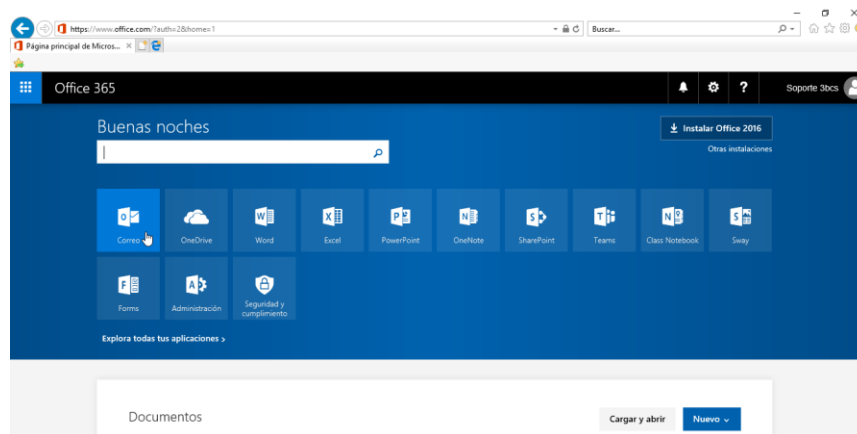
https://www.office.com/?auth=2&home=1
Buscar...
Página principal de Micros...

Office 365
Soporte 3bcs

Buenas noches
Instalar Office 2016
Otras instalaciones

Correo
OneDrive
Word
Excel
PowerPoint
OneNote
SharePoint
Teams
Class Notebook
Sway
Forms
Administración
Seguridad y cumplimiento

Explora todas tus aplicaciones >

Documentos
Cargar y abrir
Nuevo